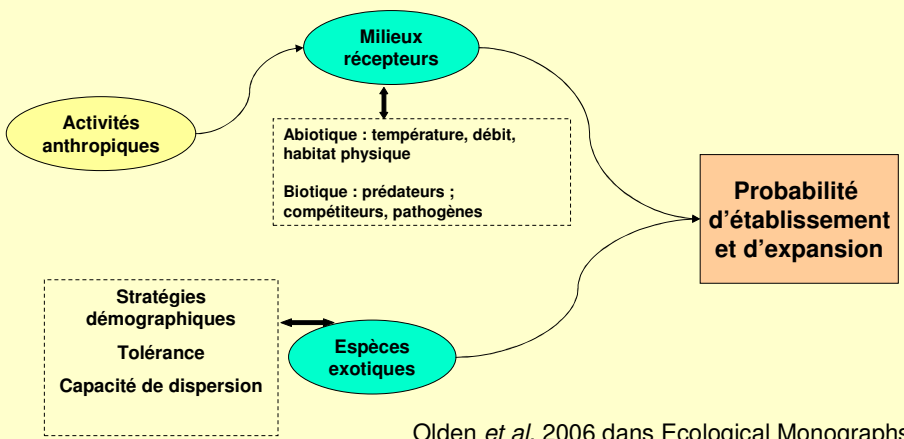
Milieux récepteurs

Activités anthropiques

Abiotique : température, débit, habitat physique

Biotique : prédateurs ; compétiteurs, pathogènes

Probabilité d'établissement et d'expansion

Stratégies démographiques

Tolérance

Capacité de dispersion

Espèces exotiques

Olden *et al.* 2006 dans Ecological Monographs